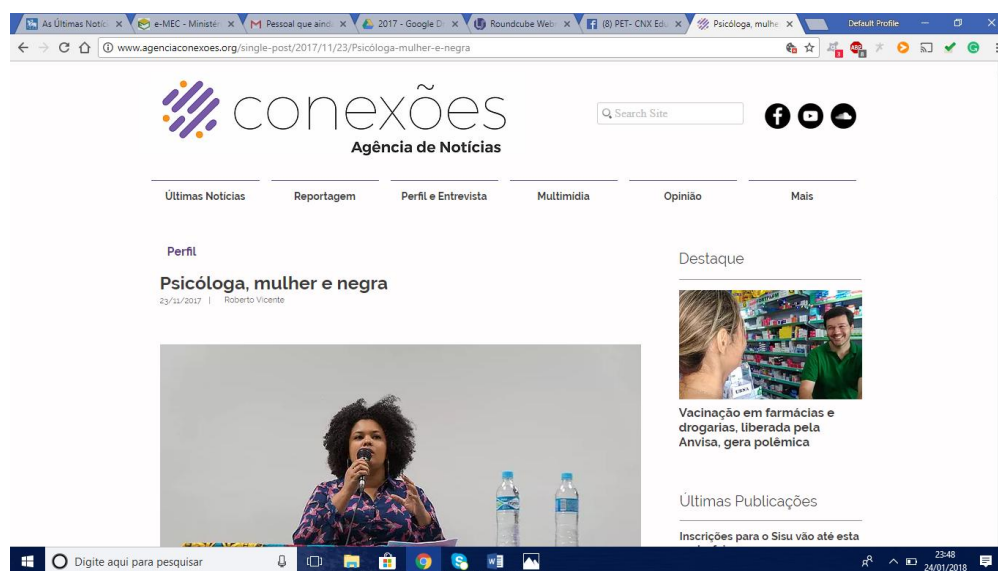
As Últimas Notíc × e-MEC - Ministér × M Pessoal que ainda × 2017 - Google D × Roundcube Webm × (8) PET- CNX Edu × Psicóloga, mulhe × Default Profile

www.agenciaconexoes.org/single-post/2017/11/23/Psicóloga-mulher-e-negra

conexões
Agência de Notícias

Search Site

Últimas Notícias | Reportagem | Perfil e Entrevista | Multimídia | Opinião | Mais

Perfil

Psicóloga, mulher e negra

23/11/2017 | Roberto Vicente

Destaque

Vacinação em farmácias e drogarias, liberada pela Anvisa, gera polêmica

Últimas Publicações

Inscrições para o Sisu vão até esta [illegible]

Digite aqui para pesquisar

23:48
24/01/2018